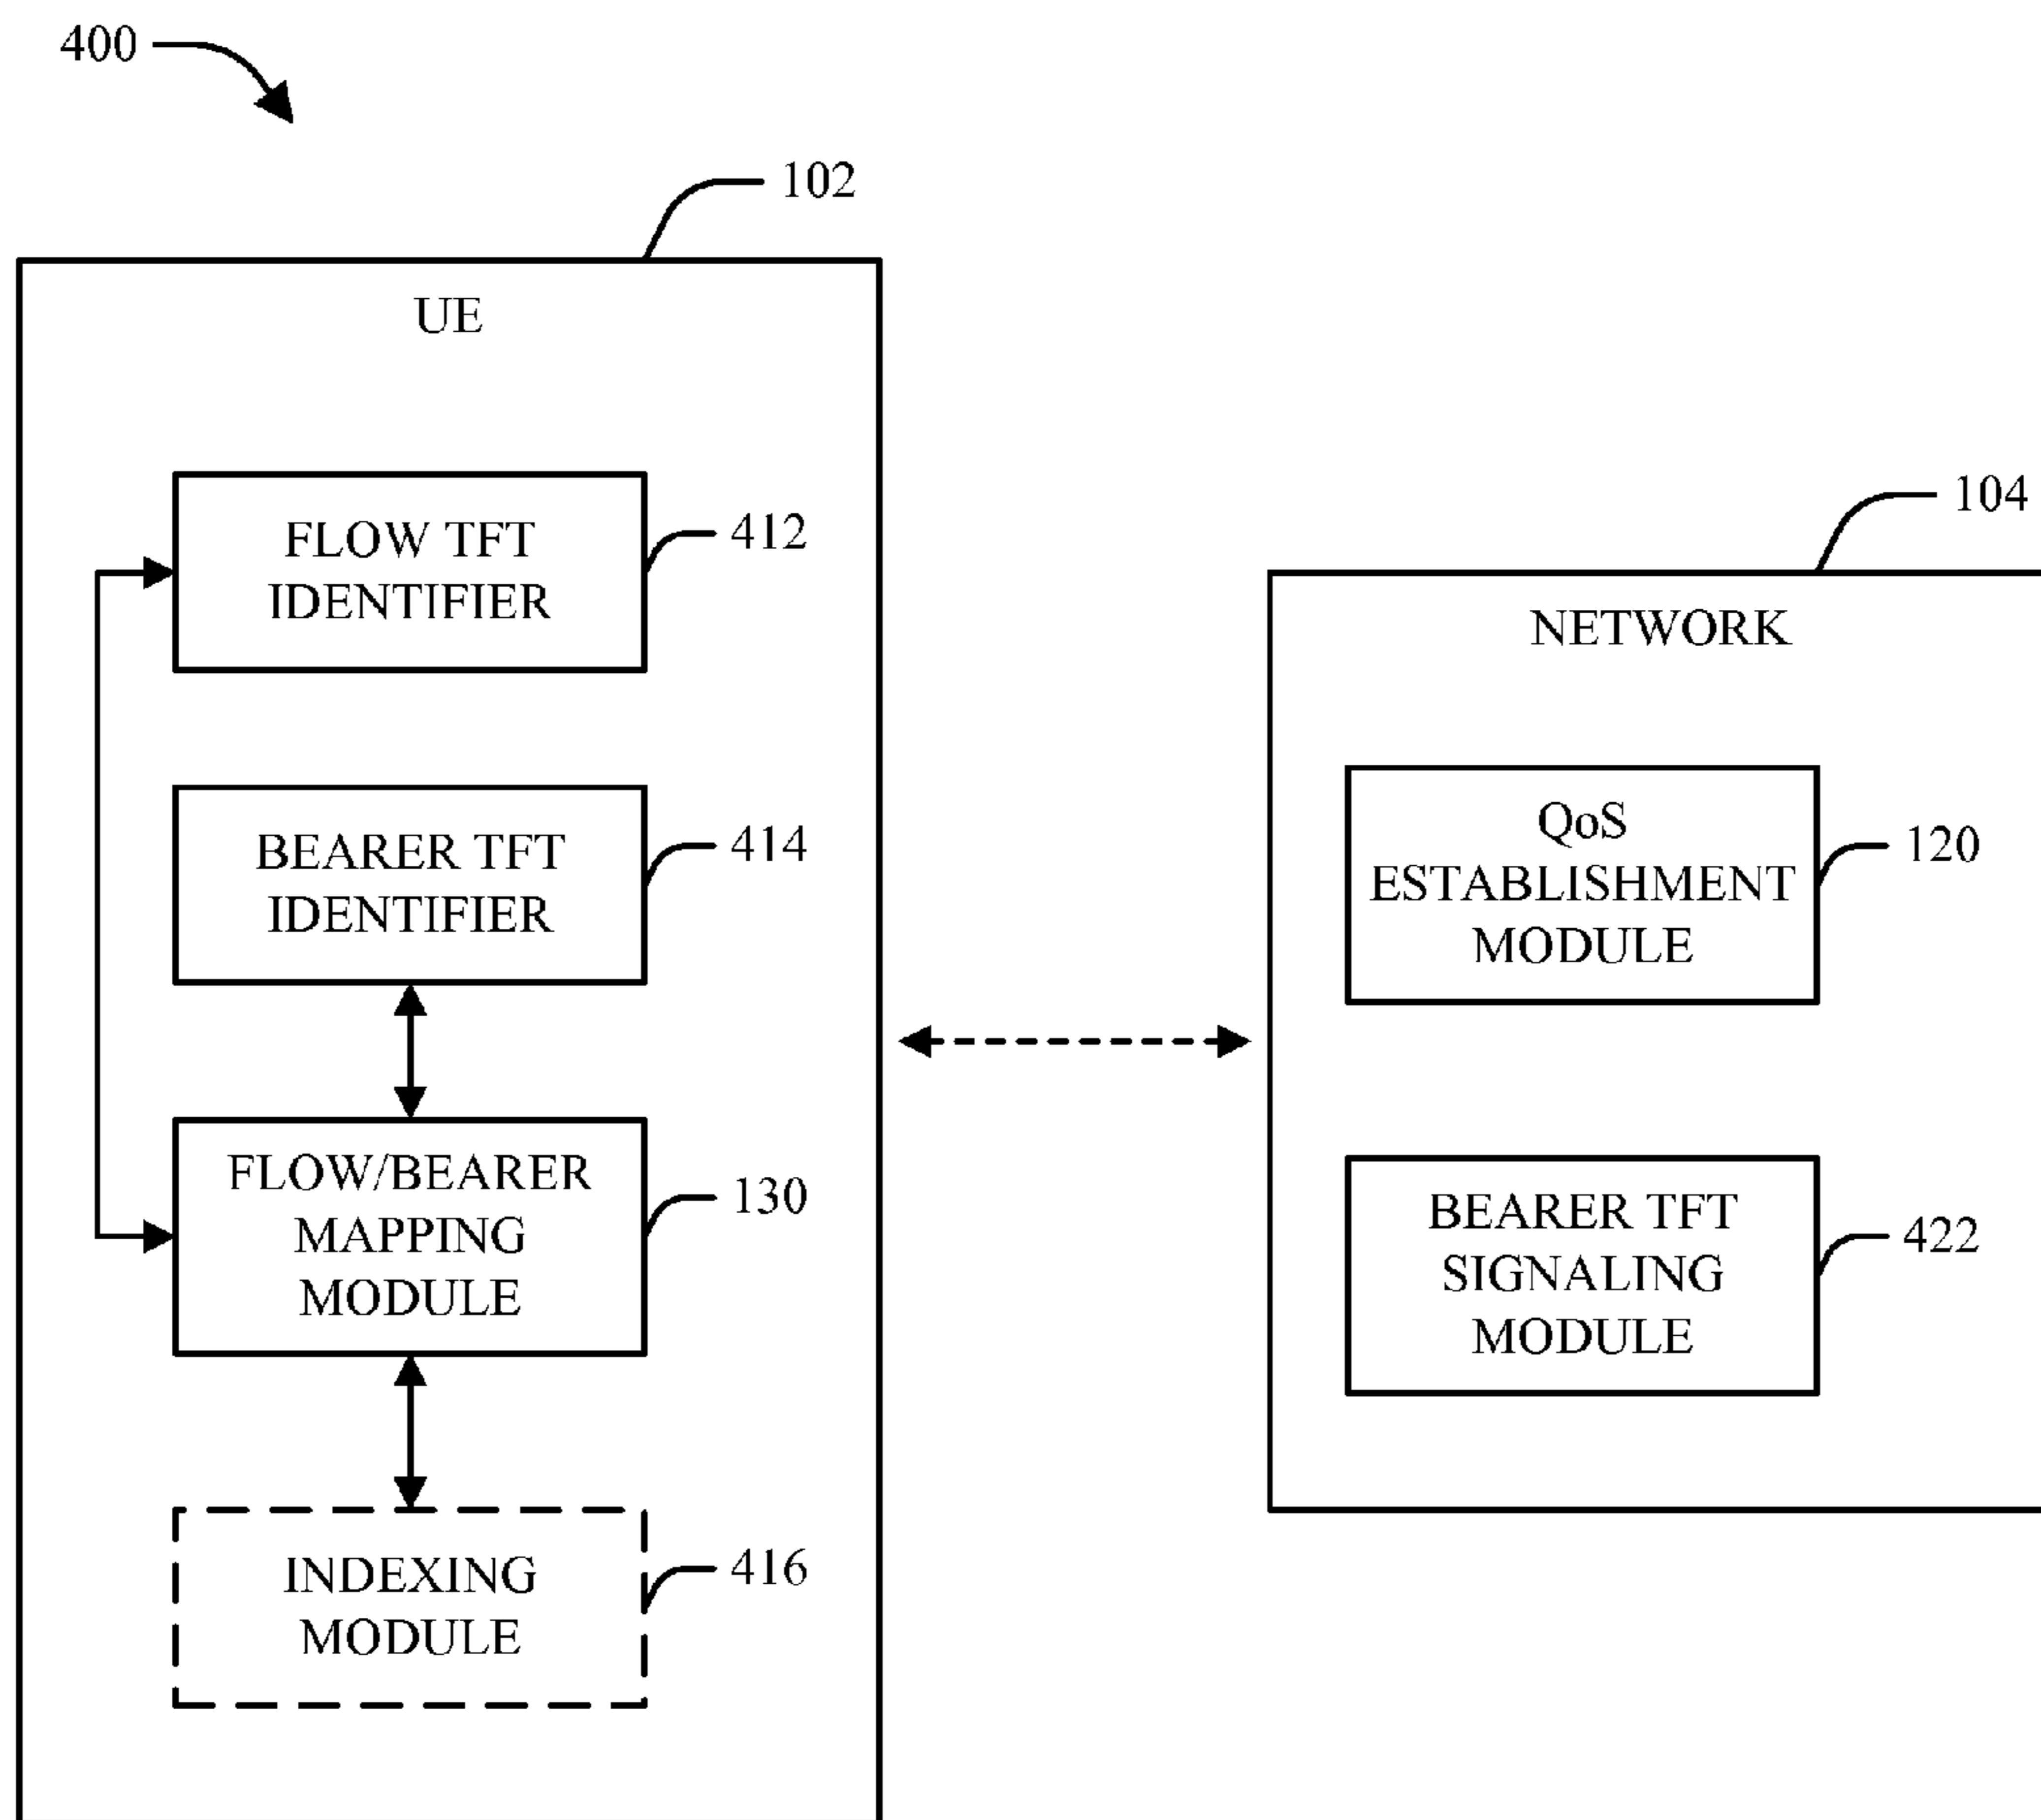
400

102

UE

FLOW TFT IDENTIFIER

412

BEARER TFT IDENTIFIER

414

FLOW/BEARER MAPPING MODULE

130

INDEXING MODULE

416

104

NETWORK

QoS ESTABLISHMENT MODULE

120

BEARER TFT SIGNALING MODULE

422